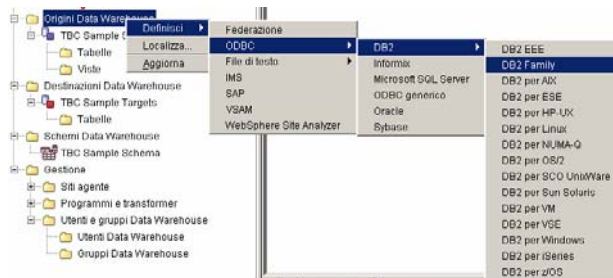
Origini Data Warehouse
TBC Sample S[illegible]
Tabelle
Viste
Destinazioni Data Warehouse
TBC Sample Targets
Tabelle
Schemi Data Warehouse
TBC Sample Schema
Gestione
Siti agente
Programmi e transformer
Utenti e gruppi Data Warehouse
Utenti Data Warehouse
Gruppi Data Warehouse

Definisci
Localizza...
Aggiorna

Federazione
ODBC
File di testo
IMS
SAP
VSAM
WebSphere Site Analyzer

DB2
Informix
Microsoft SQL Server
ODBC generico
Oracle
Sybase

DB2 EEE
DB2 Family
DB2 per AIX
DB2 per ESE
DB2 per HP-UX
DB2 per Linux
DB2 per NUMA-Q
DB2 per OS/2
DB2 per SCO UnixWare
DB2 per Sun Solaris
DB2 per VM
DB2 per VSE
DB2 per Windows
DB2 per iSeries
DB2 per z/OS